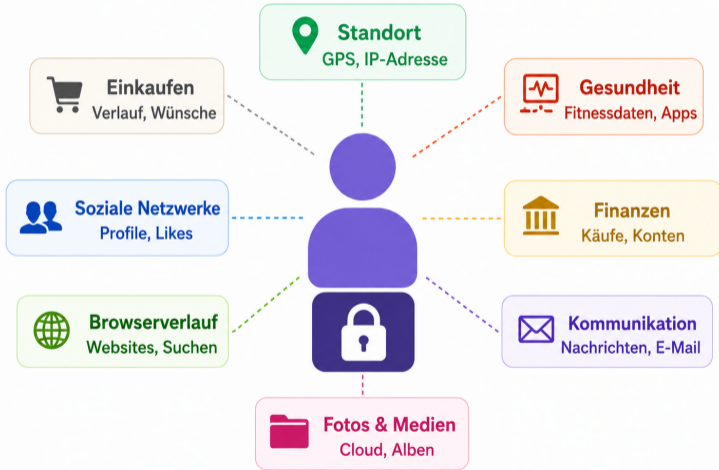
Standort
GPS, IP-Adresse

Einkaufen
Verlauf, Wünsche

Gesundheit
Fitnessdaten, Apps

Soziale Netzwerke
Profile, Likes

Finanzen
Käufe, Konten

Browserverlauf
Websites, Suchen

Kommunikation
Nachrichten, E-Mail

Fotos & Medien
Cloud, Alben